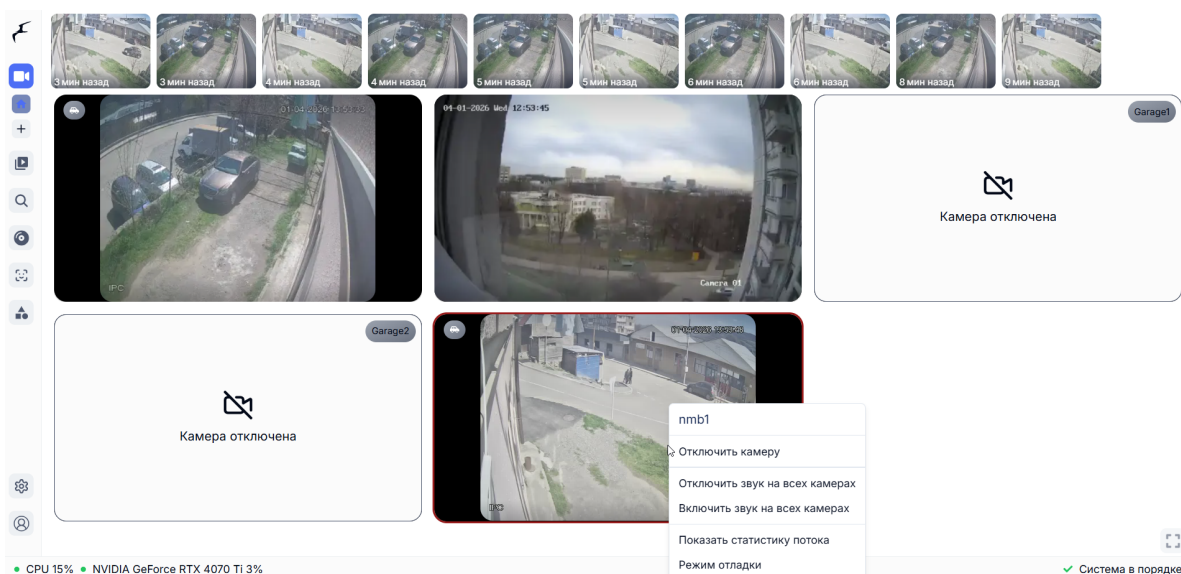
3 мин назад
3 мин назад
4 мин назад
4 мин назад
5 мин назад
5 мин назад
6 мин назад
6 мин назад
8 мин назад
9 мин назад

01-04-2026 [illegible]
IPC

04-01-2026 Wed 12:53:45
Camera 01

Garage1
Камера отключена

Garage2
Камера отключена

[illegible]
IPC

nmb1
Отключить камеру
Отключить звук на всех камерах
Включить звук на всех камерах
Показать статистику потока
Режим отладки

CPU 15% NVIDIA GeForce RTX 4070 Ti 3%
Система в порядке